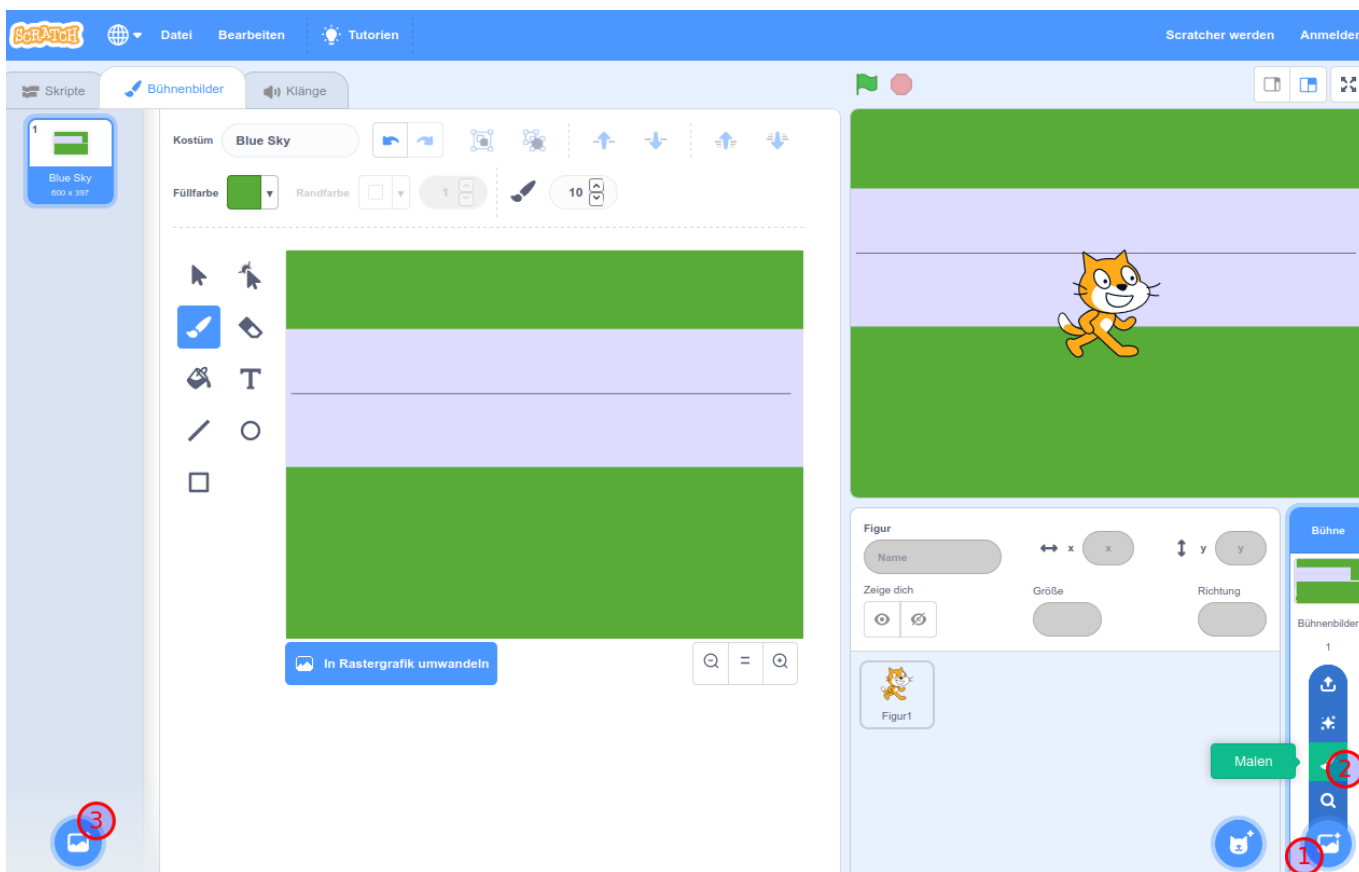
SCRATCH Datei Bearbeiten Tutorien Scratcher werden Anmelden

Skripte Bühnenbilder Klänge

1
Blue Sky
600 x 397

Kostüm Blue Sky

Füllfarbe Randfarbe 1 10

In Rastergrafik umwandeln

Figur
Name
x x
y y
Zeige dich
Größe
Richtung

Figur1

Bühne
Bühnenbilder
1

Malen

1
2
3